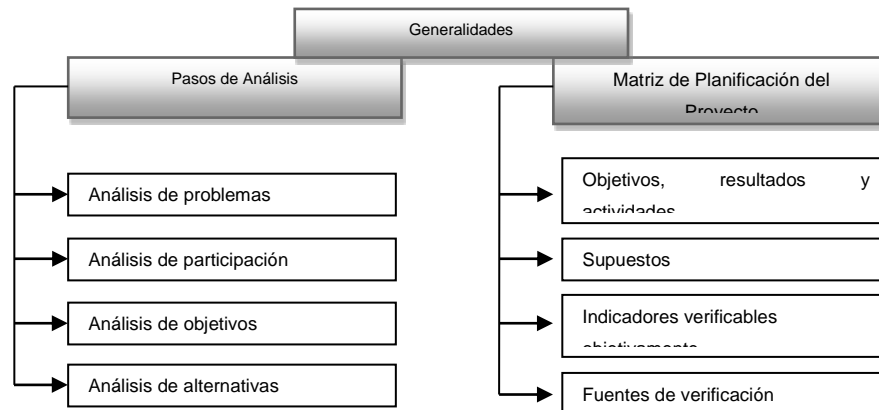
Generalidades

Pasos de Análisis

Análisis de problemas

Análisis de participación

Análisis de objetivos

Análisis de alternativas

Matriz de Planificación del Proyecto

Objetivos, resultados y actividades

Supuestos

Indicadores verificables objetivamente

Fuentes de verificación